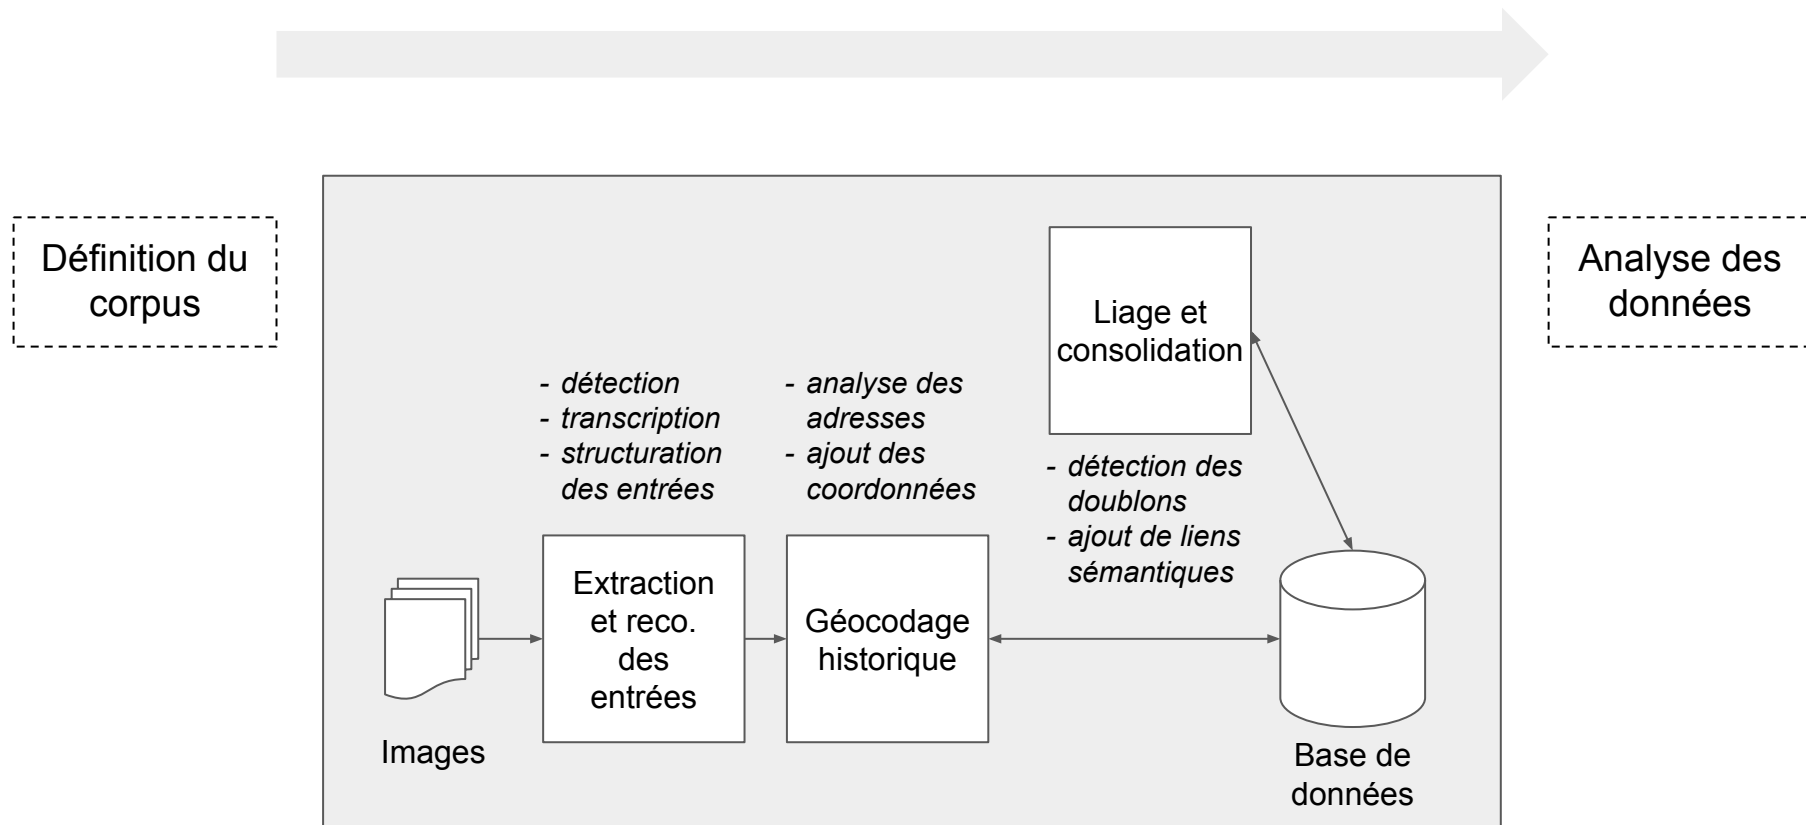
Définition du corpus

Liage et consolidation

- détection
- transcription
- structuration des entrées

- analyse des adresses
- ajout des coordonnées

- détection des doublons
- ajout de liens sémantiques

Extraction et reco. des entrées

Géocodage historique

Images

Base de données

Analyse des données